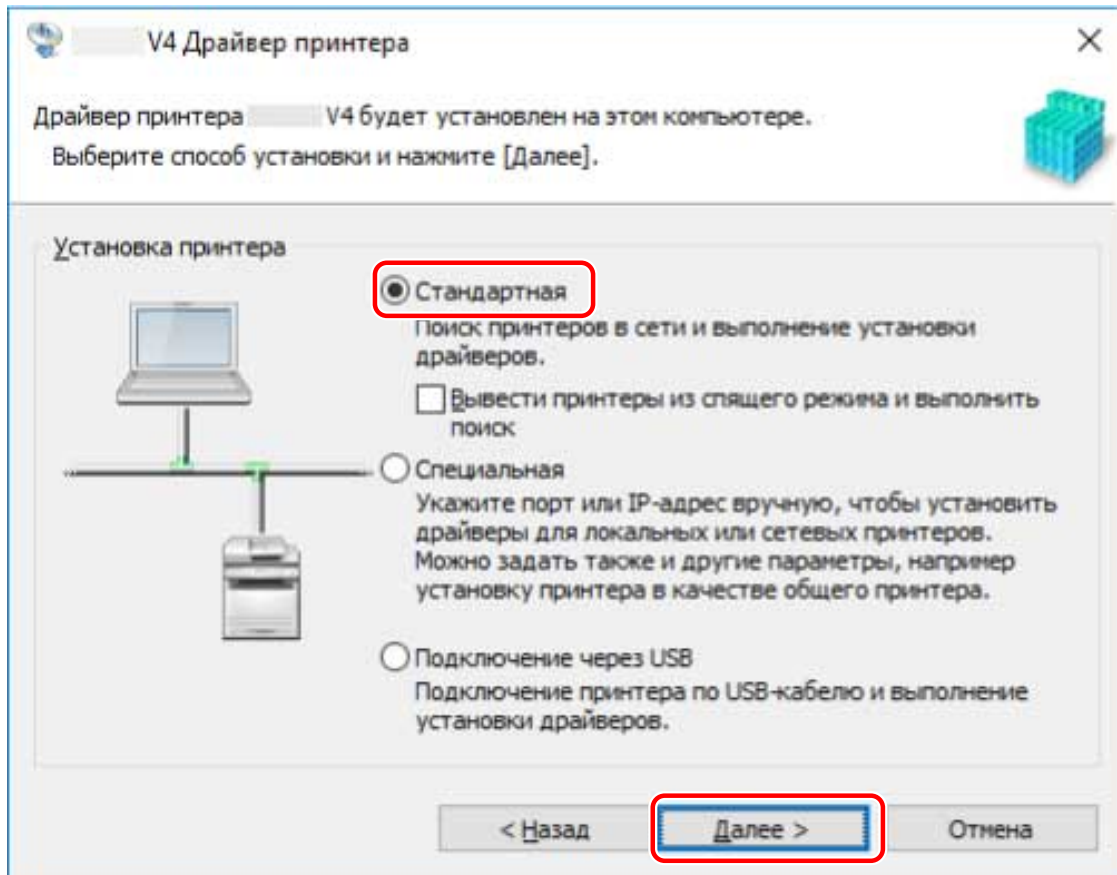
V4 Драйвер принтера

Драйвер принтера V4 будет установлен на этом компьютере.
Выберите способ установки и нажмите [Далее].

Установка принтера

Стандартная
Поиск принтеров в сети и выполнение установки драйверов.

Вывести принтеры из спящего режима и выполнить поиск

Специальная
Укажите порт или IP-адрес вручную, чтобы установить драйверы для локальных или сетевых принтеров. Можно задать также и другие параметры, например установку принтера в качестве общего принтера.

Подключение через USB
Подключение принтера по USB-кабелю и выполнение установки драйверов.

< Назад

Далее >

Отмена